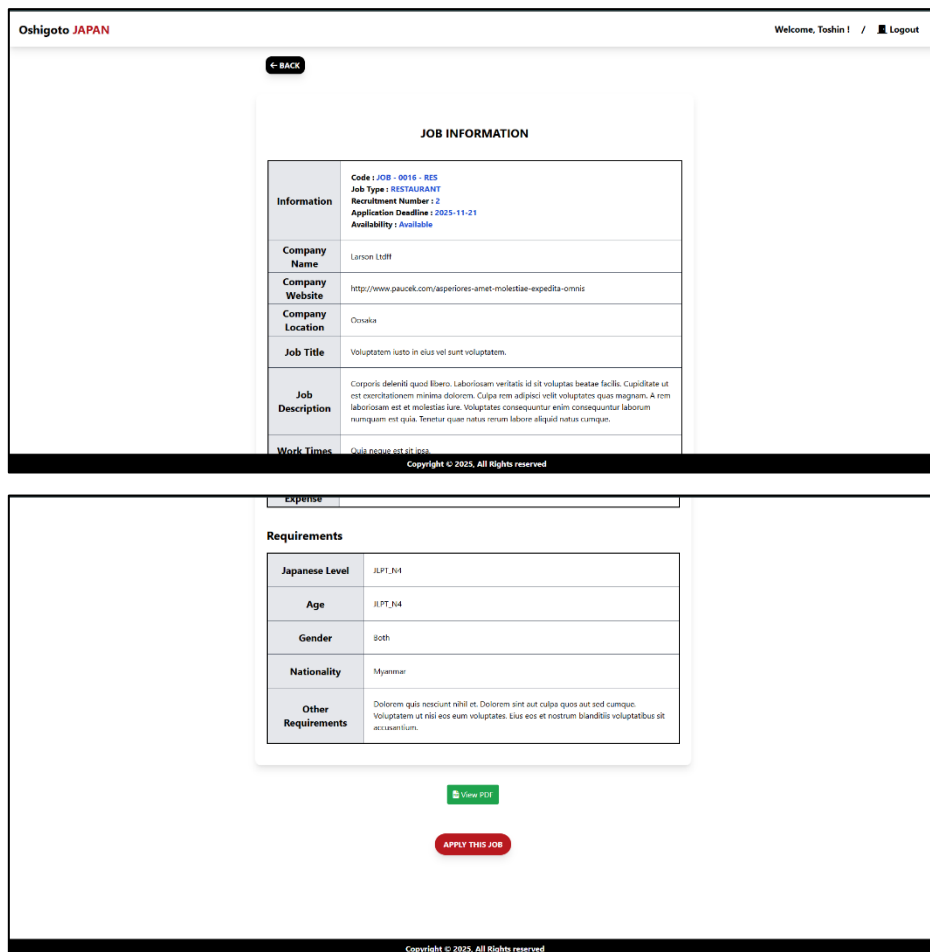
Oshigoto JAPAN

Welcome, Toshin ! / Logout

← BACK

JOB INFORMATION

| | |
|---|---|
| Information | Code : JOB - 0016 - RES<br>Job Type : RESTAURANT<br>Recruitment Number : 2<br>Application Deadline : 2025-11-21<br>Availability : Available |
| Company Name | Larson Ltdff |
| Company Website | http://www.paucek.com/asperiores-amet-molestiae-expedita-omnis |
| Company Location | Oosaka |
| Job Title | Voluptatem iusto in eius vel sunt voluptatem. |
| Job Description | Corporis deleniti quod libero. Laboriosam veritatis id sit voluptas beatae facilis. Cupiditate ut est exercitationem minima dolorem. Culpa rem adipisci velit voluptates quas magnam. A rem laboriosam est et molestias iure. Voluptates consequuntur enim consequuntur laborum numquam est quia. Tenetur quae natus rerum labore aliquid natus cumque. |
| Work Times | Quia neque est sit ipsa. |

Copyright © 2025, All Rights reserved

Expense

Requirements

| | |
|---|---|
| Japanese Level | JLPT_N4 |
| Age | JLPT_N4 |
| Gender | Both |
| Nationality | Myanmar |
| Other Requirements | Dolorem quis nesciunt nihil et. Dolorem sint aut culpa quos aut sed cumque. Voluptatem ut nisi eos eum voluptates. Eius eos et nostrum blanditiis voluptatibus sit accusantium. |

View PDF

APPLY THIS JOB

Copyright © 2025, All Rights reserved